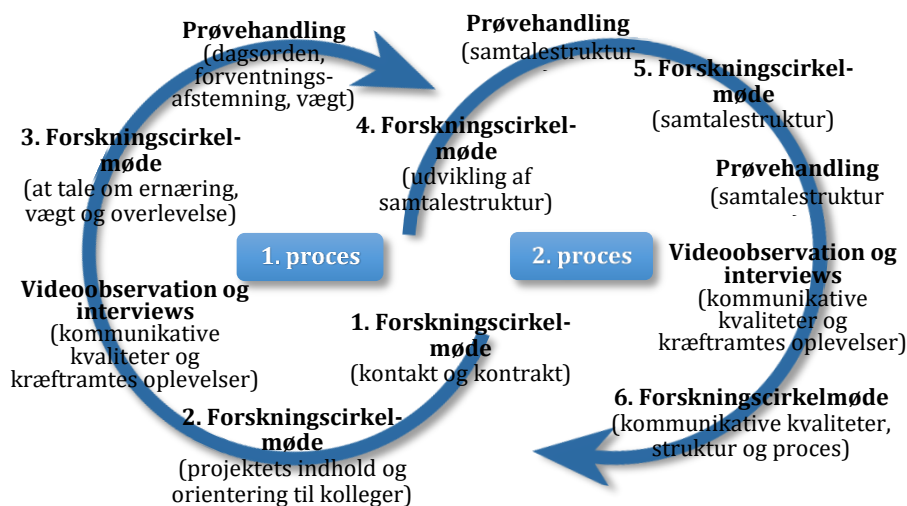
Prøvehandling
(dagsorden, forventningsafstemning, vægt)

3. Forskningscirkelmøde
(at tale om ernæring, vægt og overlevelse)

Videoobservation og interviews
(kommunikative kvaliteter og kræftramtes oplevelser)

2. Forskningscirkelmøde
(projektets indhold og orientering til kolleger)

1. proces

4. Forskningscirkelmøde
(udvikling af samtalestruktur)

1. Forskningscirkelmøde
(kontakt og kontrakt)

Prøvehandling
(samtalestruktur

2. proces

5. Forskningscirkelmøde
(samtalestruktur)

Prøvehandling
(samtalestruktur

Videoobservation og interviews
(kommunikative kvaliteter og kræftramtes oplevelser)

6. Forskningscirkelmøde
(kommunikative kvaliteter, struktur og proces)